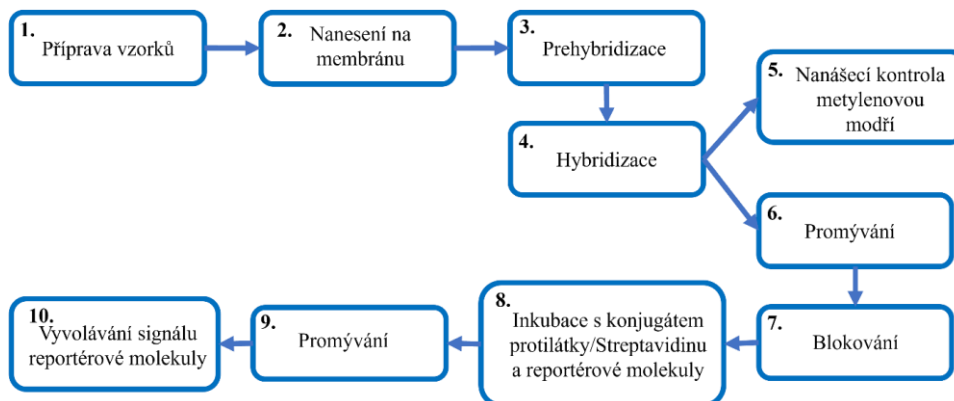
1. Příprava vzorků

2. Nanesení na membránu

3. Prehybridizace

4. Hybridizace

5. Nanášecí kontrola metylenovou modří

6. Promývání

7. Blokování

8. Inkubace s konjugátem protilátky/Streptavidinu a reportérové molekuly

9. Promývání

10. Vyvolávání signálu reportérové molekuly